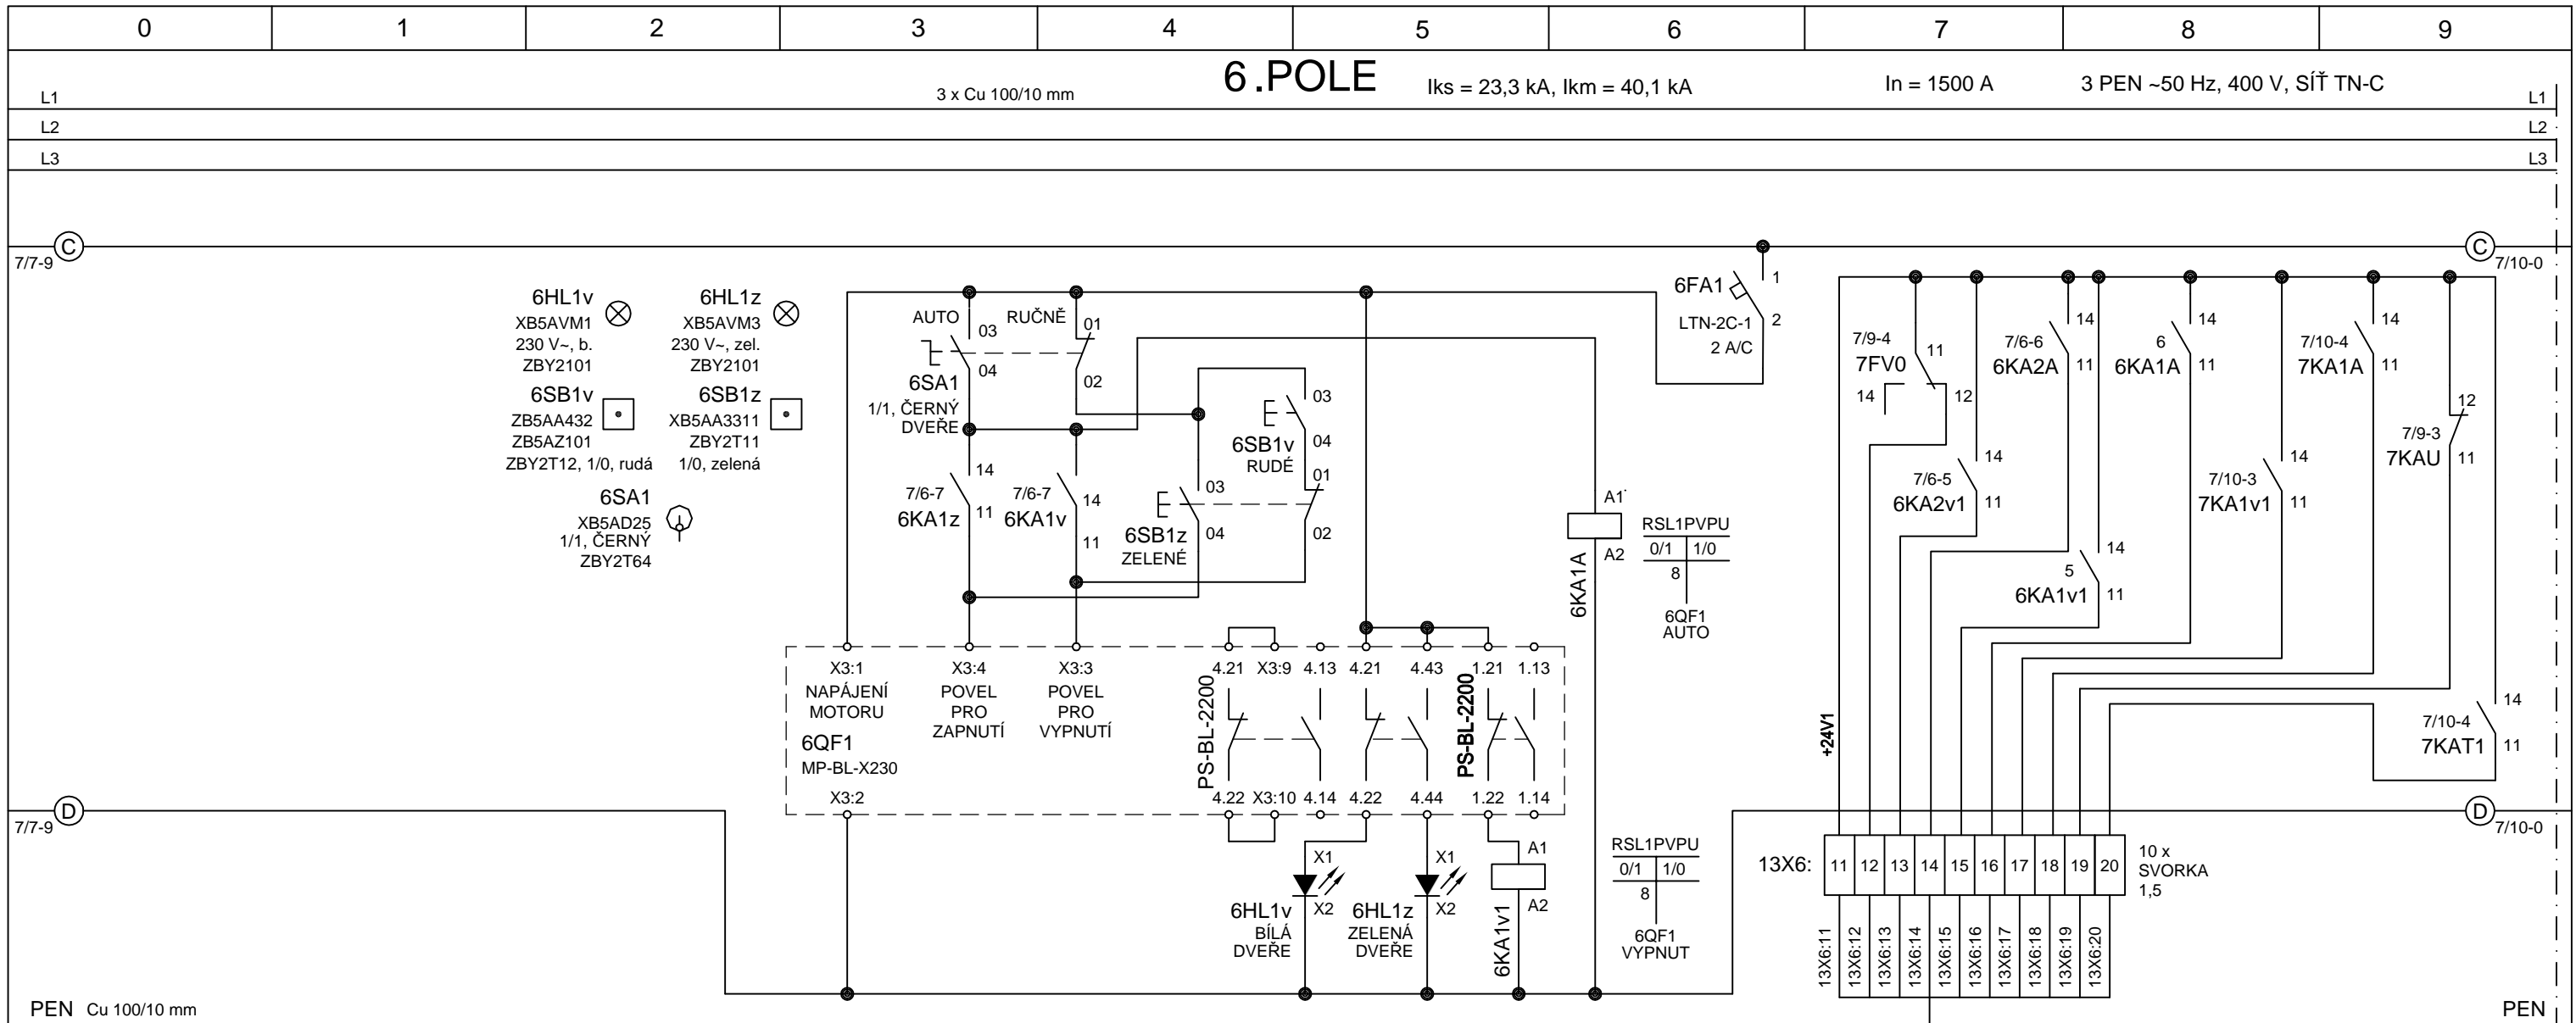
| 0 | 1 | 2 | 3 | 4 | 5 | 6 | 7 | 8 | 9 |
|---|---|---|---|---|---|---|---|---|---|

6.POLE

L1 3 x Cu 100/10 mm Iks = 23,3 kA, Ikm = 40,1 kA In = 1500 A 3 PEN ~50 Hz, 400 V, SÍŤ TN-C L1
L2 L2
L3 L3

7/7-9 C C 7/10-0

6HL1v XB5AVM1 230 V~, b. ZBY2101
6HL1z XB5AVM3 230 V~, zel. ZBY2101
6SB1v ZB5AA432 ZB5AZ101 ZBY2T12, 1/0, rudá
6SB1z XB5AA3311 ZBY2T11 1/0, zelená
6SA1 XB5AD25 1/1, ČERNÝ ZBY2T64

AUTO 03 RUČNĚ 01 04 02
6SA1 1/1, ČERNÝ DVEŘE
7/6-7 6KA1z 14 11
7/6-7 6KA1v 14 11
6SB1v RUDÉ 03 04 01 02
6SB1z ZELENÉ 03 04

6FA1 1 2 LTN-2C-1 2 A/C
A1 A2 6KA1A
RSL1PVPU 0/1 1/0 8 6QF1 AUTO

X3:1 NAPÁJENÍ MOTORU 6QF1 MP-BL-X230 X3:2
X3:4 POVEL PRO ZAPNUTÍ
X3:3 POVEL PRO VYPNUTÍ
PS-BL-2200 4.21 X3:9 4.13 4.21 4.43 4.22 X3:10 4.14 4.22 4.44
PS-BL-2200 1.21 1.13 1.22 1.14

X1 X2 6HL1v BÍLÁ DVEŘE
X1 X2 6HL1z ZELENÁ DVEŘE
A1 A2 6KA1v1
RSL1PVPU 0/1 1/0 8 6QF1 VYPNUT

7/9-4 7FV0 11 12 14
7/6-6 6KA2A 14 11
6 6KA1A 14 11
7/10-4 7KA1A 14 11
7/6-5 6KA2v1 14 11
7/10-3 7KA1v1 14 11
12 7/9-3 7KAU 11
5 6KA1v1 14 11
7/10-4 7KAT1 14 11
+24V1

7/7-9 D D 7/10-0

13X6: 11 12 13 14 15 16 17 18 19 20 10 x SVORKA 1,5
13X6:11 13X6:12 13X6:13 13X6:14 13X6:15 13X6:16 13X6:17 13X6:18 13X6:19 13X6:20

PEN Cu 100/10 mm PEN